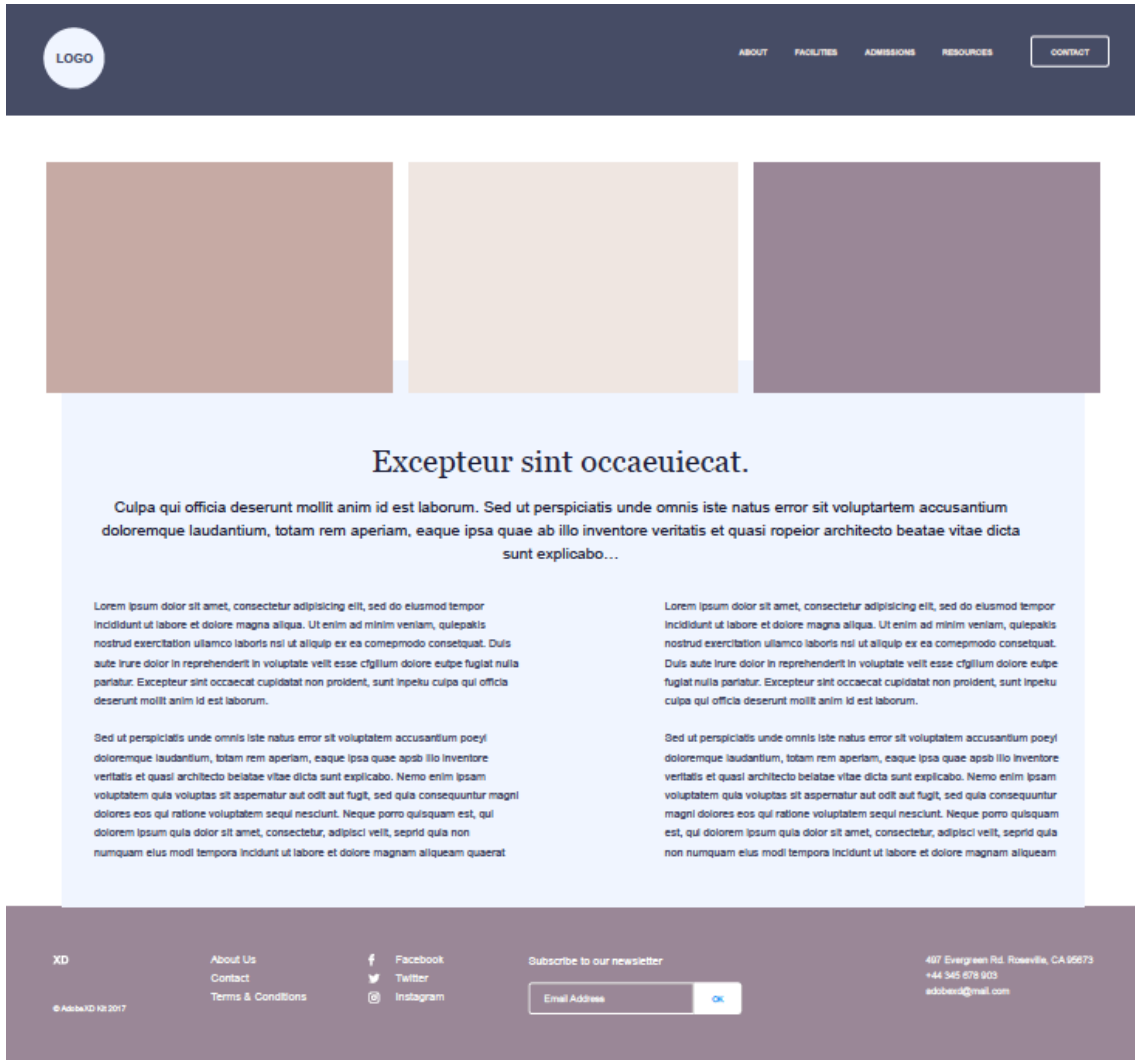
LOGO

ABOUT FACILITIES ADMISSIONS RESOURCES CONTACT

Excepteur sint occaeuiecat.

Culpa qui officia deserunt mollit anim id est laborum. Sed ut perspiciatis unde omnis iste natus error sit voluptartem accusantium doloremque laudantium, totam rem aperiam, eaque ipsa quae ab illo inventore veritatis et quasi ropeior architecto beatae vitae dicta sunt explicabo…

Lorem ipsum dolor sit amet, consectetur adipisicing elit, sed do eiusmod tempor incididunt ut labore et dolore magna aliqua. Ut enim ad minim veniam, quiepakis nostrud exercitation ullamco laboris nsi ut aliquip ex ea comepmodo consetquat. Duis aute irure dolor in reprehenderit in voluptate velit esse cfgilium dolore eutpe fugiat nulla pariatur. Excepteur sint occaecat cupidatat non proident, sunt inpeku culpa qui officia deserunt mollit anim id est laborum.

Sed ut perspiciatis unde omnis iste natus error sit voluptatem accusantium poeyi doloremque laudantium, totam rem aperiam, eaque ipsa quae apsb illo inventore veritatis et quasi architecto belatae vitae dicta sunt explicabo. Nemo enim ipsam voluptatem quia voluptas sit aspernatur aut odit aut fugit, sed quia consequuntur magni dolores eos qui ratione voluptatem sequi nesciunt. Neque porro quisquam est, qui dolorem ipsum quia dolor sit amet, consectetur, adipisci velit, seprid quia non numquam eius modi tempora incidunt ut labore et dolore magnam aliqueam quaerat

Lorem ipsum dolor sit amet, consectetur adipisicing elit, sed do eiusmod tempor incididunt ut labore et dolore magna aliqua. Ut enim ad minim veniam, quiepakis nostrud exercitation ullamco laboris nsi ut aliquip ex ea comepmodo consetquat. Duis aute irure dolor in reprehenderit in voluptate velit esse cfgilium dolore eutpe fugiat nulla pariatur. Excepteur sint occaecat cupidatat non proident, sunt inpeku culpa qui officia deserunt mollit anim id est laborum.

Sed ut perspiciatis unde omnis iste natus error sit voluptatem accusantium poeyi doloremque laudantium, totam rem aperiam, eaque ipsa quae apsb illo inventore veritatis et quasi architecto belatae vitae dicta sunt explicabo. Nemo enim ipsam voluptatem quia voluptas sit aspernatur aut odit aut fugit, sed quia consequuntur magni dolores eos qui ratione voluptatem sequi nesciunt. Neque porro quisquam est, qui dolorem ipsum quia dolor sit amet, consectetur, adipisci velit, seprid quia non numquam eius modi tempora incidunt ut labore et dolore magnam aliqueam

XD

© AdobeXD Kit 2017

About Us
Contact
Terms & Conditions

Facebook
Twitter
Instagram

Subscribe to our newsletter

Email Address

OK

497 Evergreen Rd. Roseville, CA 95673
+44 345 678 903
adobexd@mail.com